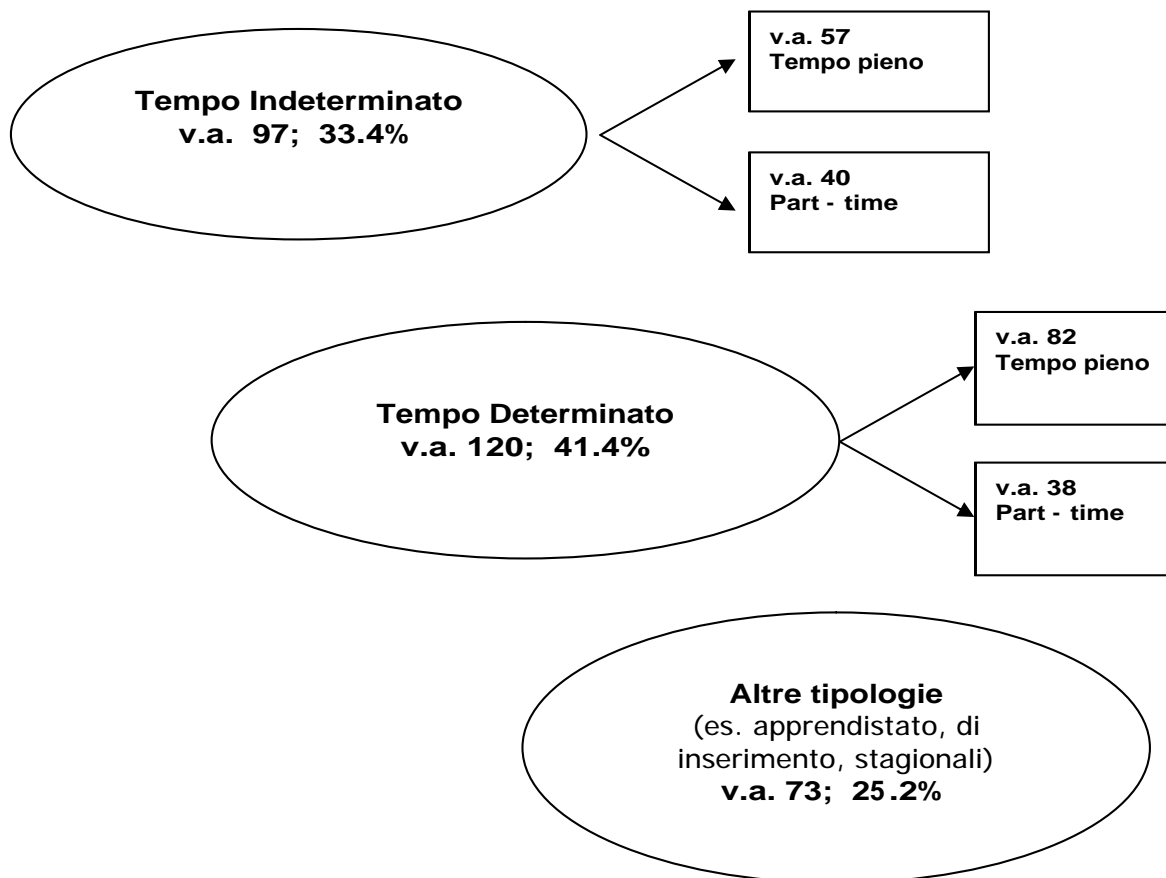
Tempo Indeterminato
v.a. 97; 33.4%

v.a. 57
Tempo pieno

v.a. 40
Part - time

Tempo Determinato
v.a. 120; 41.4%

v.a. 82
Tempo pieno

v.a. 38
Part - time

Altre tipologie
(es. apprendistato, di inserimento, stagionali)
v.a. 73; 25.2%